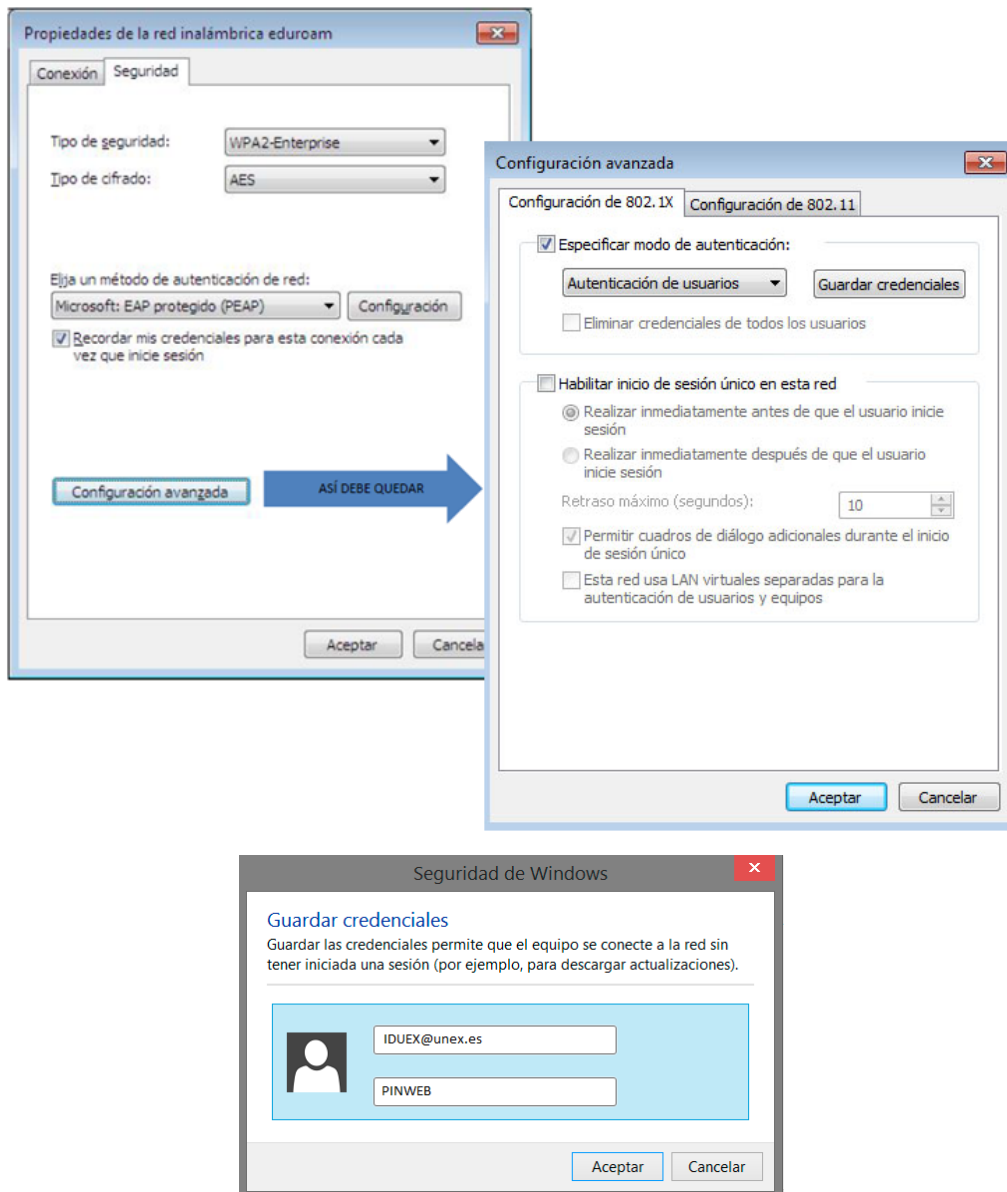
Propiedades de la red inalámbrica eduroam

Conexión Seguridad

Tipo de seguridad: WPA2-Enterprise

Tipo de cifrado: AES

Elija un método de autenticación de red:

Microsoft: EAP protegido (PEAP) Configuración

Recordar mis credenciales para esta conexión cada vez que inicie sesión

Configuración avanzada

ASÍ DEBE QUEDAR

Aceptar Cancela

Configuración avanzada

Configuración de 802.1X Configuración de 802.11

Especificar modo de autenticación:

Autenticación de usuarios Guardar credenciales

Eliminar credenciales de todos los usuarios

Habilitar inicio de sesión único en esta red

Realizar inmediatamente antes de que el usuario inicie sesión

Realizar inmediatamente después de que el usuario inicie sesión

Retraso máximo (segundos): 10

Permitir cuadros de diálogo adicionales durante el inicio de sesión único

Esta red usa LAN virtuales separadas para la autenticación de usuarios y equipos

Aceptar Cancelar

Seguridad de Windows

Guardar credenciales

Guardar las credenciales permite que el equipo se conecte a la red sin tener iniciada una sesión (por ejemplo, para descargar actualizaciones).

IDUEX@unex.es

PINWEB

Aceptar Cancelar